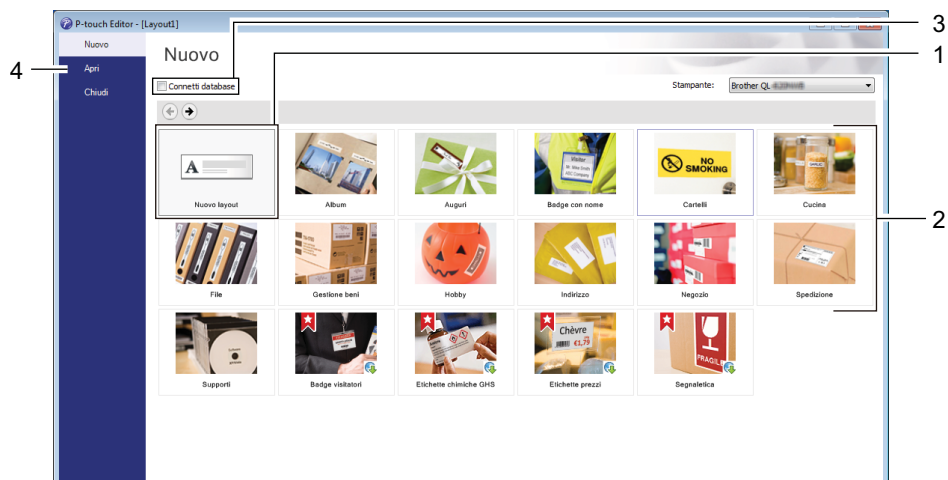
P-touch Editor - [Layout1]

Nuovo
Apri
Chiudi

Nuovo

Connetti database

Stampante: Brother QL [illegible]

A

Nuovo layout
Album
Auguri
Badge con nome
Cartelli
Cucina
File
Gestione beni
Hobby
Indirizzo
Negozio
Spedizione
Supporti
Badge visitatori
Etichette chimiche GHS
Etichette prezzi
Segnaletica

Visitor
Mr. Mike Smith
ABC Company

NO SMOKING

Chèvre
€1,75

FRAGILE

1
2
3
4